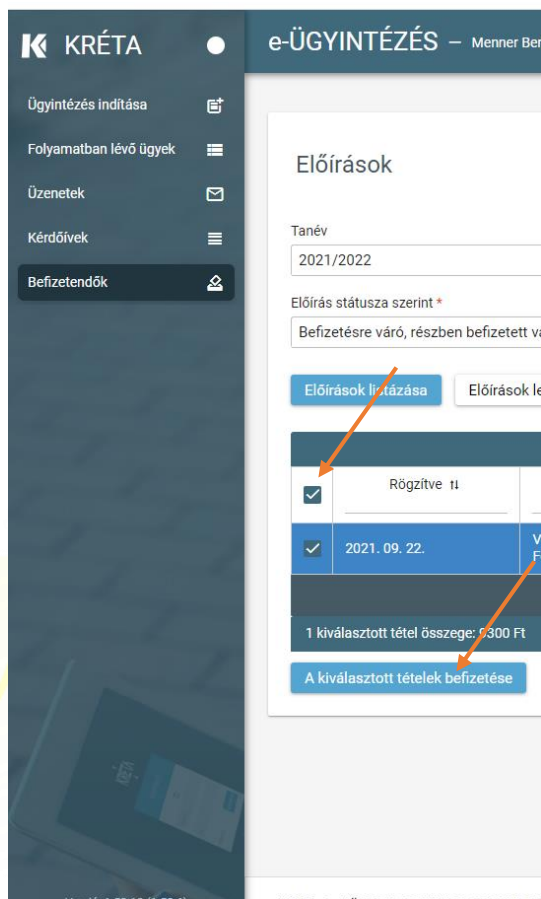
KRÉTA

Ügyintézés indítása
Folyamatban lévő ügyek
Üzenetek
Kérdőívek
Befizetendők

e-ÜGYINTÉZÉS – Menner Ber

Előírások

Tanév
2021/2022

Előírás státusza szerint *
Befizetésre váró, részben befizetett va

Előírások listázása
Előírások le

| | Rögzítve ⇅ |
|---|---|
| ☑ | 2021. 09. 22. |

1 kiválasztott tétel összege: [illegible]300 Ft

A kiválasztott tételek befizetése